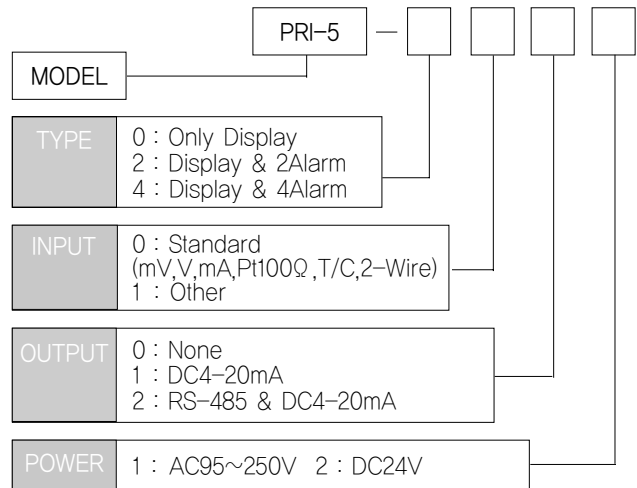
PRI-5 —

MODEL

TYPE
0 : Only Display
2 : Display & 2Alarm
4 : Display & 4Alarm

INPUT
0 : Standard
(mV,V,mA,Pt100Ω,T/C,2-Wire)
1 : Other

OUTPUT
0 : None
1 : DC4-20mA
2 : RS-485 & DC4-20mA

POWER
1 : AC95~250V 2 : DC24V